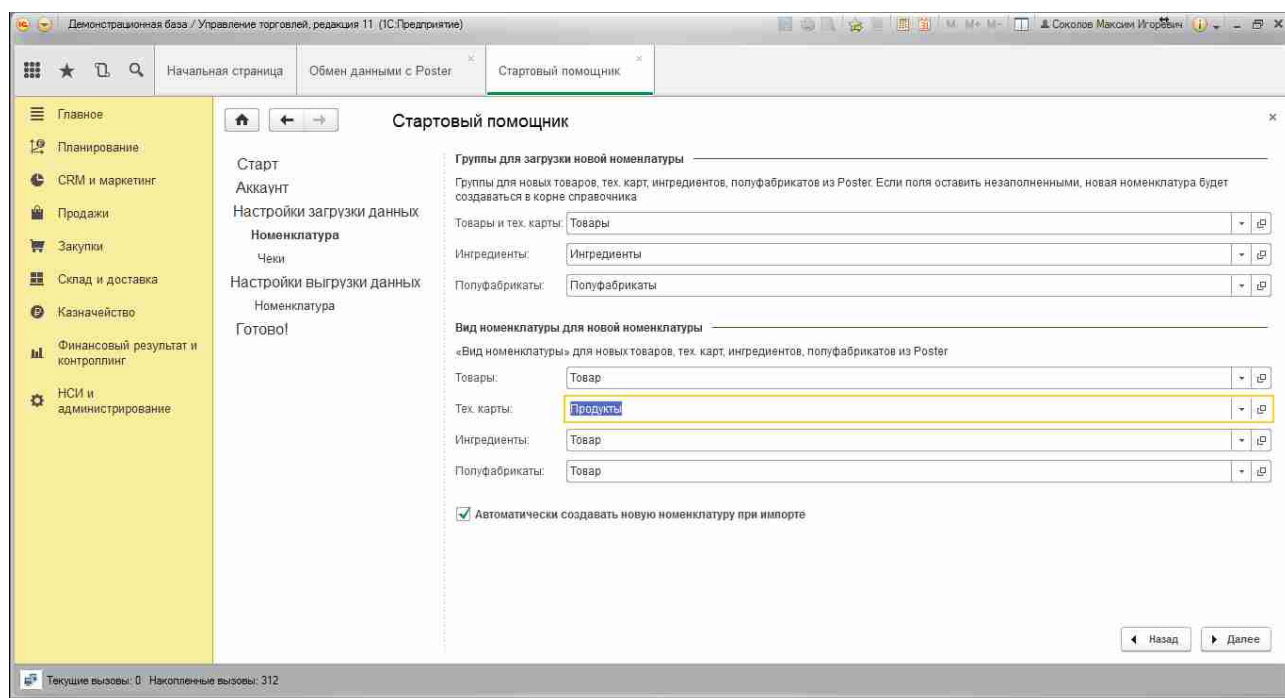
Демонстрационная база / Управление торговлей, редакция 11 (1С:Предприятие)

M M+ M- Соколов Максим Игоревич

Начальная страница

Обмен данными с Poster

Стартовый помощник

Главное

Планирование

CRM и маркетинг

Продажи

Закупки

Склад и доставка

Казначейство

Финансовый результат и контроллинг

НСИ и администрирование

Стартовый помощник

Старт
Аккаунт
Настройки загрузки данных
Номенклатура
Чеки
Настройки выгрузки данных
Номенклатура
Готово!

Группы для загрузки новой номенклатуры

Группы для новых товаров, тех. карт, ингредиентов, полуфабрикатов из Poster. Если поля оставить незаполненными, новая номенклатура будет создаваться в корне справочника

Товары и тех. карты: Товары

Ингредиенты: Ингредиенты

Полуфабрикаты: Полуфабрикаты

Вид номенклатуры для новой номенклатуры

«Вид номенклатуры» для новых товаров, тех. карт, ингредиентов, полуфабрикатов из Poster

Товары: Товар

Тех. карты: Продукты

Ингредиенты: Товар

Полуфабрикаты: Товар

Автоматически создавать новую номенклатуру при импорте

Назад

Далее

Текущие вызовы: 0 Накопленные вызовы: 312